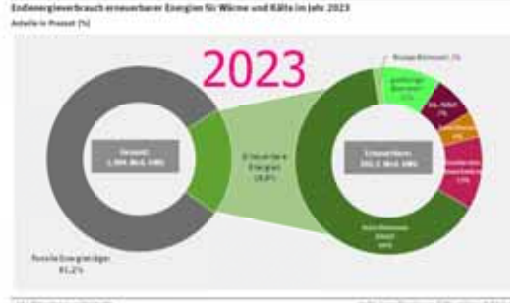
Endenergieverbrauch erneuerbarer Energien für Wärme und Kälte im Jahr 2023

Anteile in Prozent [%]

2023

Gesamt: 1.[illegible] Mrd. kWh

Erneuerbare Energien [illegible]

Fossile Energieträger 81,2%

Erneuerbare: 202,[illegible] Mrd. kWh

Biogas/Biomethan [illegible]%

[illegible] Biomasse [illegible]

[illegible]

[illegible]

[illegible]

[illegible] Biomasse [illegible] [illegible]%